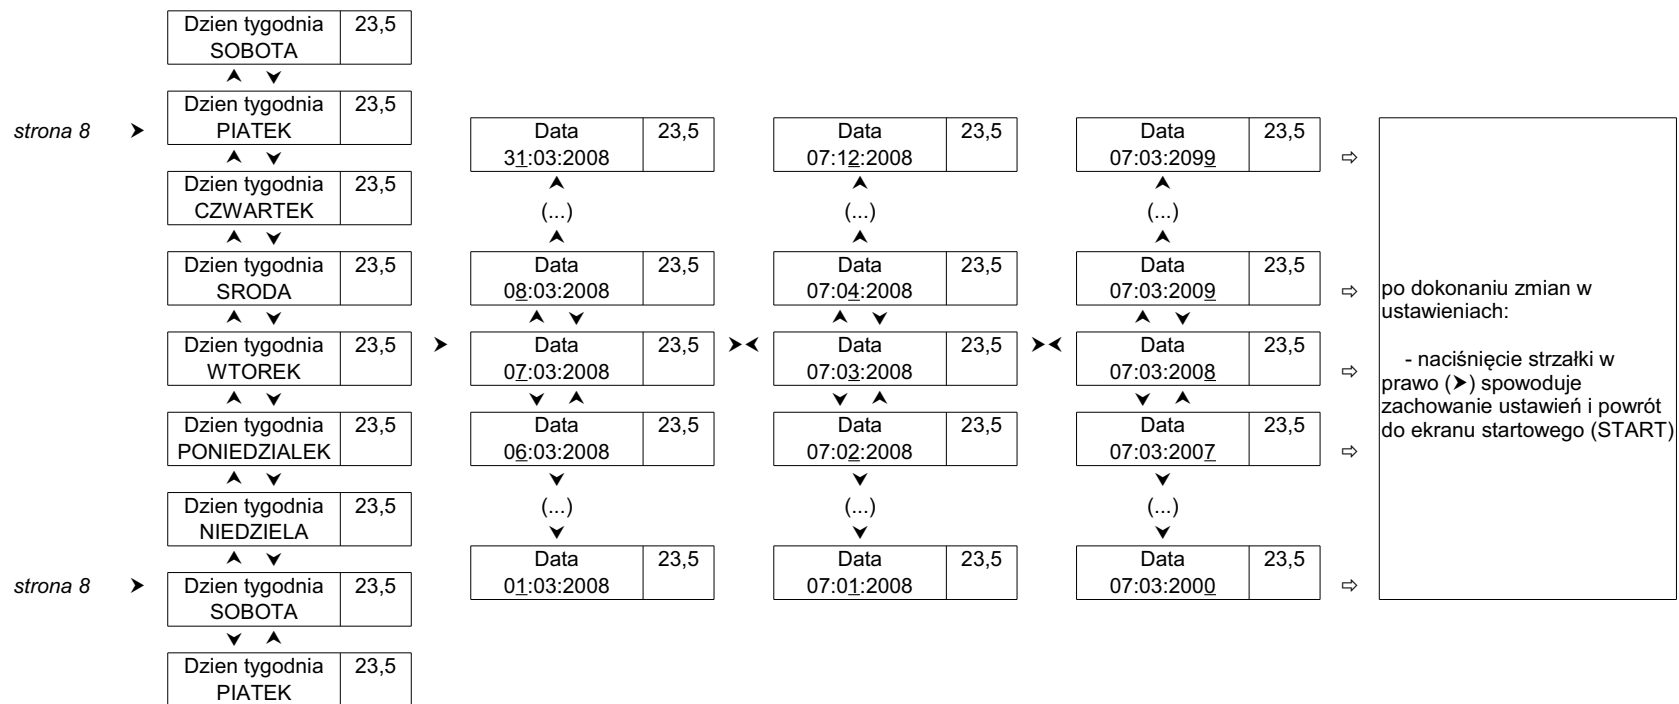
Dzien tygodnia SOBOTA | 23,5

strona 8 ➤ Dzien tygodnia PIATEK | 23,5

Dzien tygodnia CZWARTEK | 23,5

Dzien tygodnia SRODA | 23,5

Dzien tygodnia WTOREK | 23,5

Dzien tygodnia PONIEDZIALEK | 23,5

Dzien tygodnia NIEDZIELA | 23,5

strona 8 ➤ Dzien tygodnia SOBOTA | 23,5

Dzien tygodnia PIATEK | 23,5

Data 31:03:2008 | 23,5
(...)
Data 08:03:2008 | 23,5
Data 07:03:2008 | 23,5
Data 06:03:2008 | 23,5
(...)
Data 01:03:2008 | 23,5

Data 07:12:2008 | 23,5
(...)
Data 07:04:2008 | 23,5
Data 07:03:2008 | 23,5
Data 07:02:2008 | 23,5
(...)
Data 07:01:2008 | 23,5

Data 07:03:2099 | 23,5
(...)
Data 07:03:2009 | 23,5
Data 07:03:2008 | 23,5
Data 07:03:2007 | 23,5
(...)
Data 07:03:2000 | 23,5

po dokonaniu zmian w ustawieniach:

- naciśnięcie strzałki w prawo (➤) spowoduje zachowanie ustawień i powrót do ekranu startowego (START)